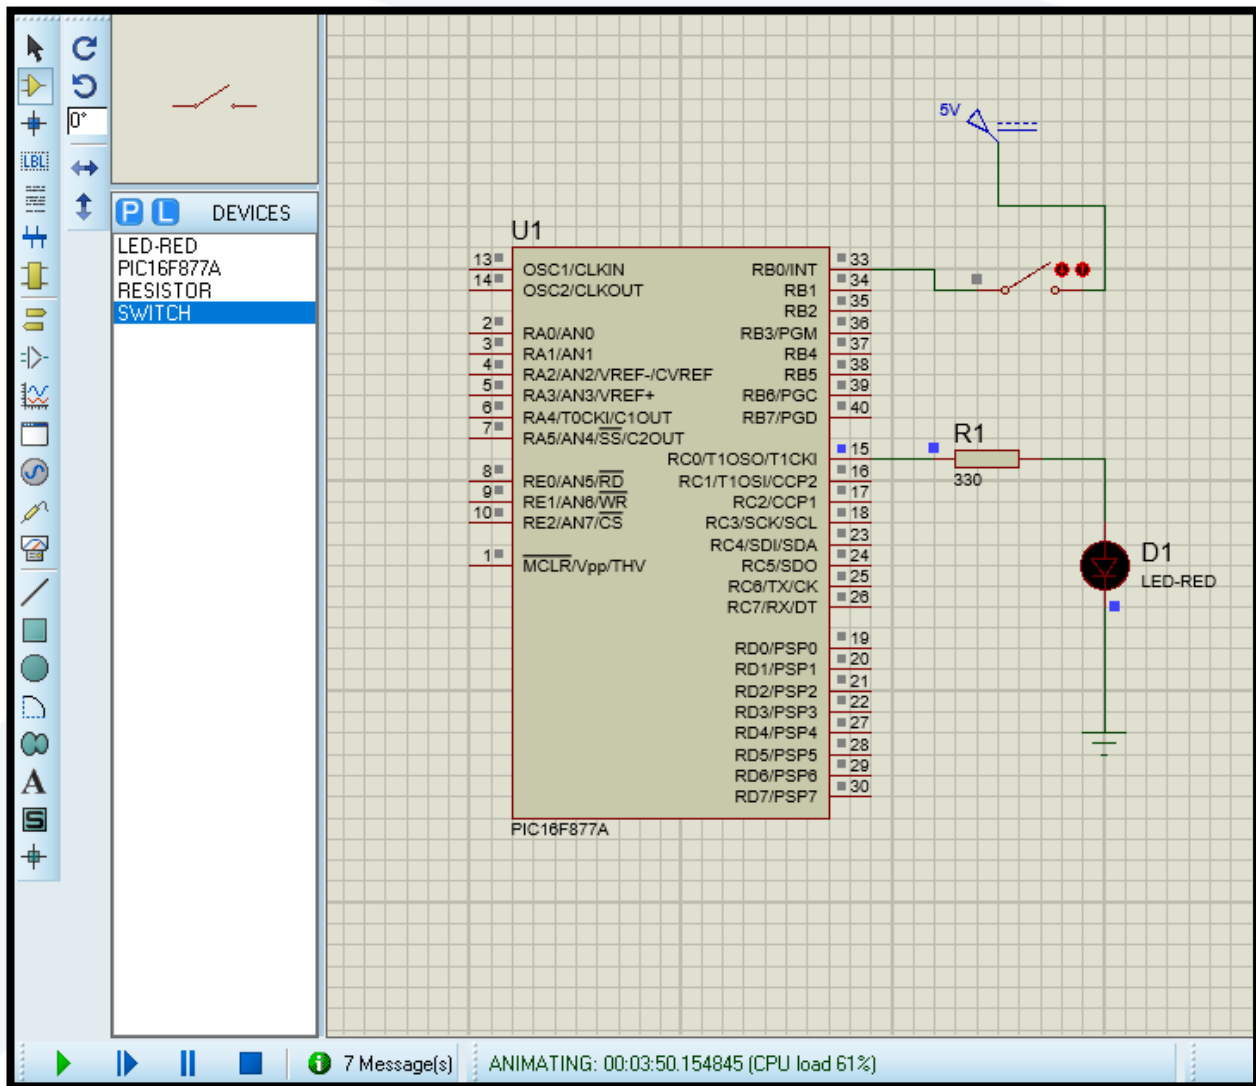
LBL

0°

P L DEVICES

LED-RED
PIC16F877A
RESISTOR
SWITCH

5V

U1

13 OSC1/CLKIN
14 OSC2/CLKOUT
2 RA0/AN0
3 RA1/AN1
4 RA2/AN2/VREF-/CVREF
5 RA3/AN3/VREF+
6 RA4/T0CKI/C1OUT
7 RA5/AN4/$\overline{SS}$/C2OUT
8 RE0/AN5/$\overline{RD}$
9 RE1/AN6/$\overline{WR}$
10 RE2/AN7/$\overline{CS}$
1 $\overline{MCLR}$/Vpp/THV

RB0/INT 33
RB1 34
RB2 35
RB3/PGM 36
RB4 37
RB5 38
RB6/PGC 39
RB7/PGD 40
RC0/T1OSO/T1CKI 15
RC1/T1OSI/CCP2 16
RC2/CCP1 17
RC3/SCK/SCL 18
RC4/SDI/SDA 23
RC5/SDO 24
RC6/TX/CK 25
RC7/RX/DT 26
RD0/PSP0 19
RD1/PSP1 20
RD2/PSP2 21
RD3/PSP3 22
RD4/PSP4 27
RD5/PSP5 28
RD6/PSP6 29
RD7/PSP7 30

PIC16F877A

R1
330

D1
LED-RED

7 Message(s) ANIMATING: 00:03:50.154845 (CPU load 61%)